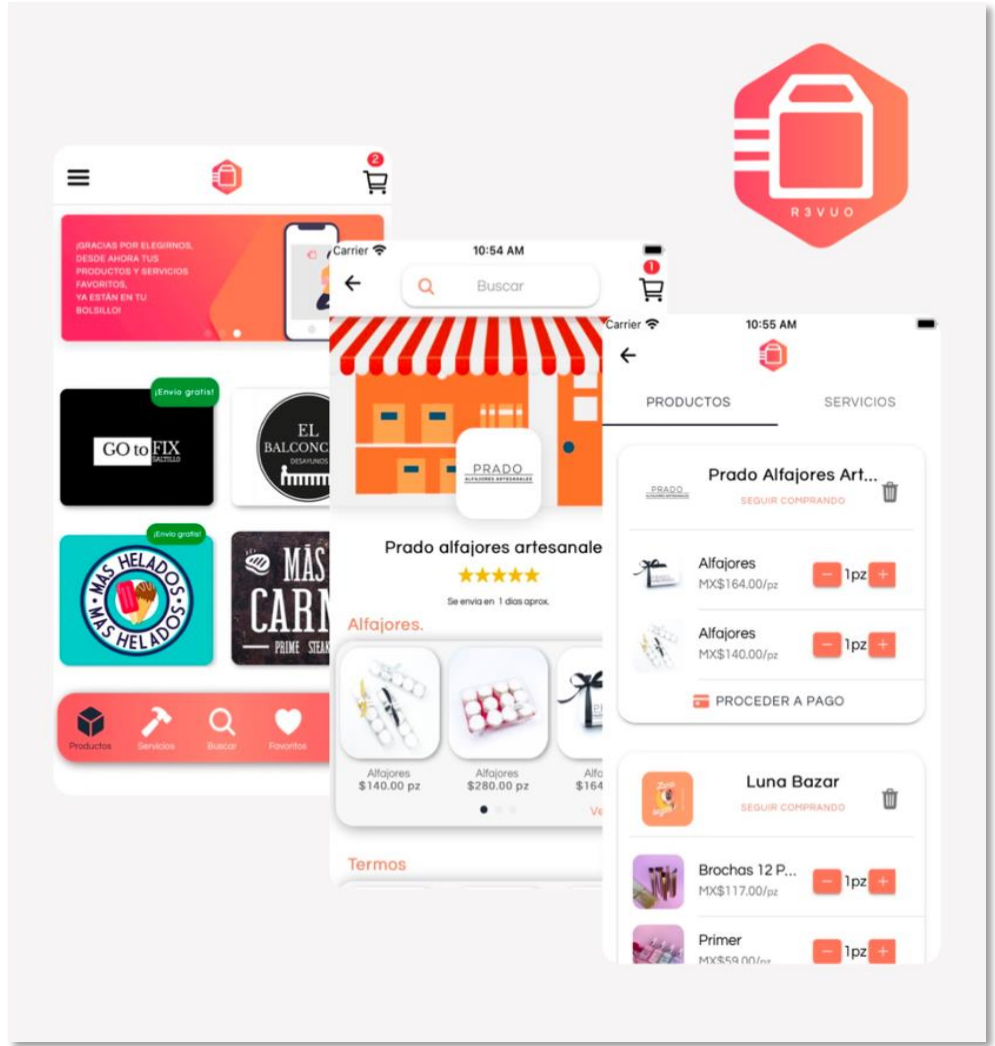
R3VUO

2

¡GRACIAS POR ELEGIRNOS, DESDE AHORA TUS PRODUCTOS Y SERVICIOS FAVORITOS, YA ESTÁN EN TU BOLSILLO!

¡Envío gratis!

GO to FIX SALTILLO

EL BALCONC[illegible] DESAYUNOS

¡Envío gratis!

MAS HELADOS MAS HELADOS

MÁS CARN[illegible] PRIME STEA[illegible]

Productos Servicios Buscar Favoritos

Carrier 10:54 AM

Buscar

1

PRADO ALFAJORES ARTESANALES

Prado alfajores artesanale

★★★★★

Se envía en 1 días aprox.

Alfajores.

Alfajores $140.00 pz

Alfajores $280.00 pz

Alfo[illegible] $164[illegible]

Ve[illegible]

Termos

Carrier 10:55 AM

PRODUCTOS

SERVICIOS

PRADO ALFAJORES ARTESANALES

Prado Alfajores Art...

SEGUIR COMPRANDO

Alfajores MX$164.00/pz 1pz

Alfajores MX$140.00/pz 1pz

PROCEDER A PAGO

Luna Bazar

SEGUIR COMPRANDO

Brochas 12 P... MX$117.00/pz 1pz

Primer MX$59.00/pz 1pz